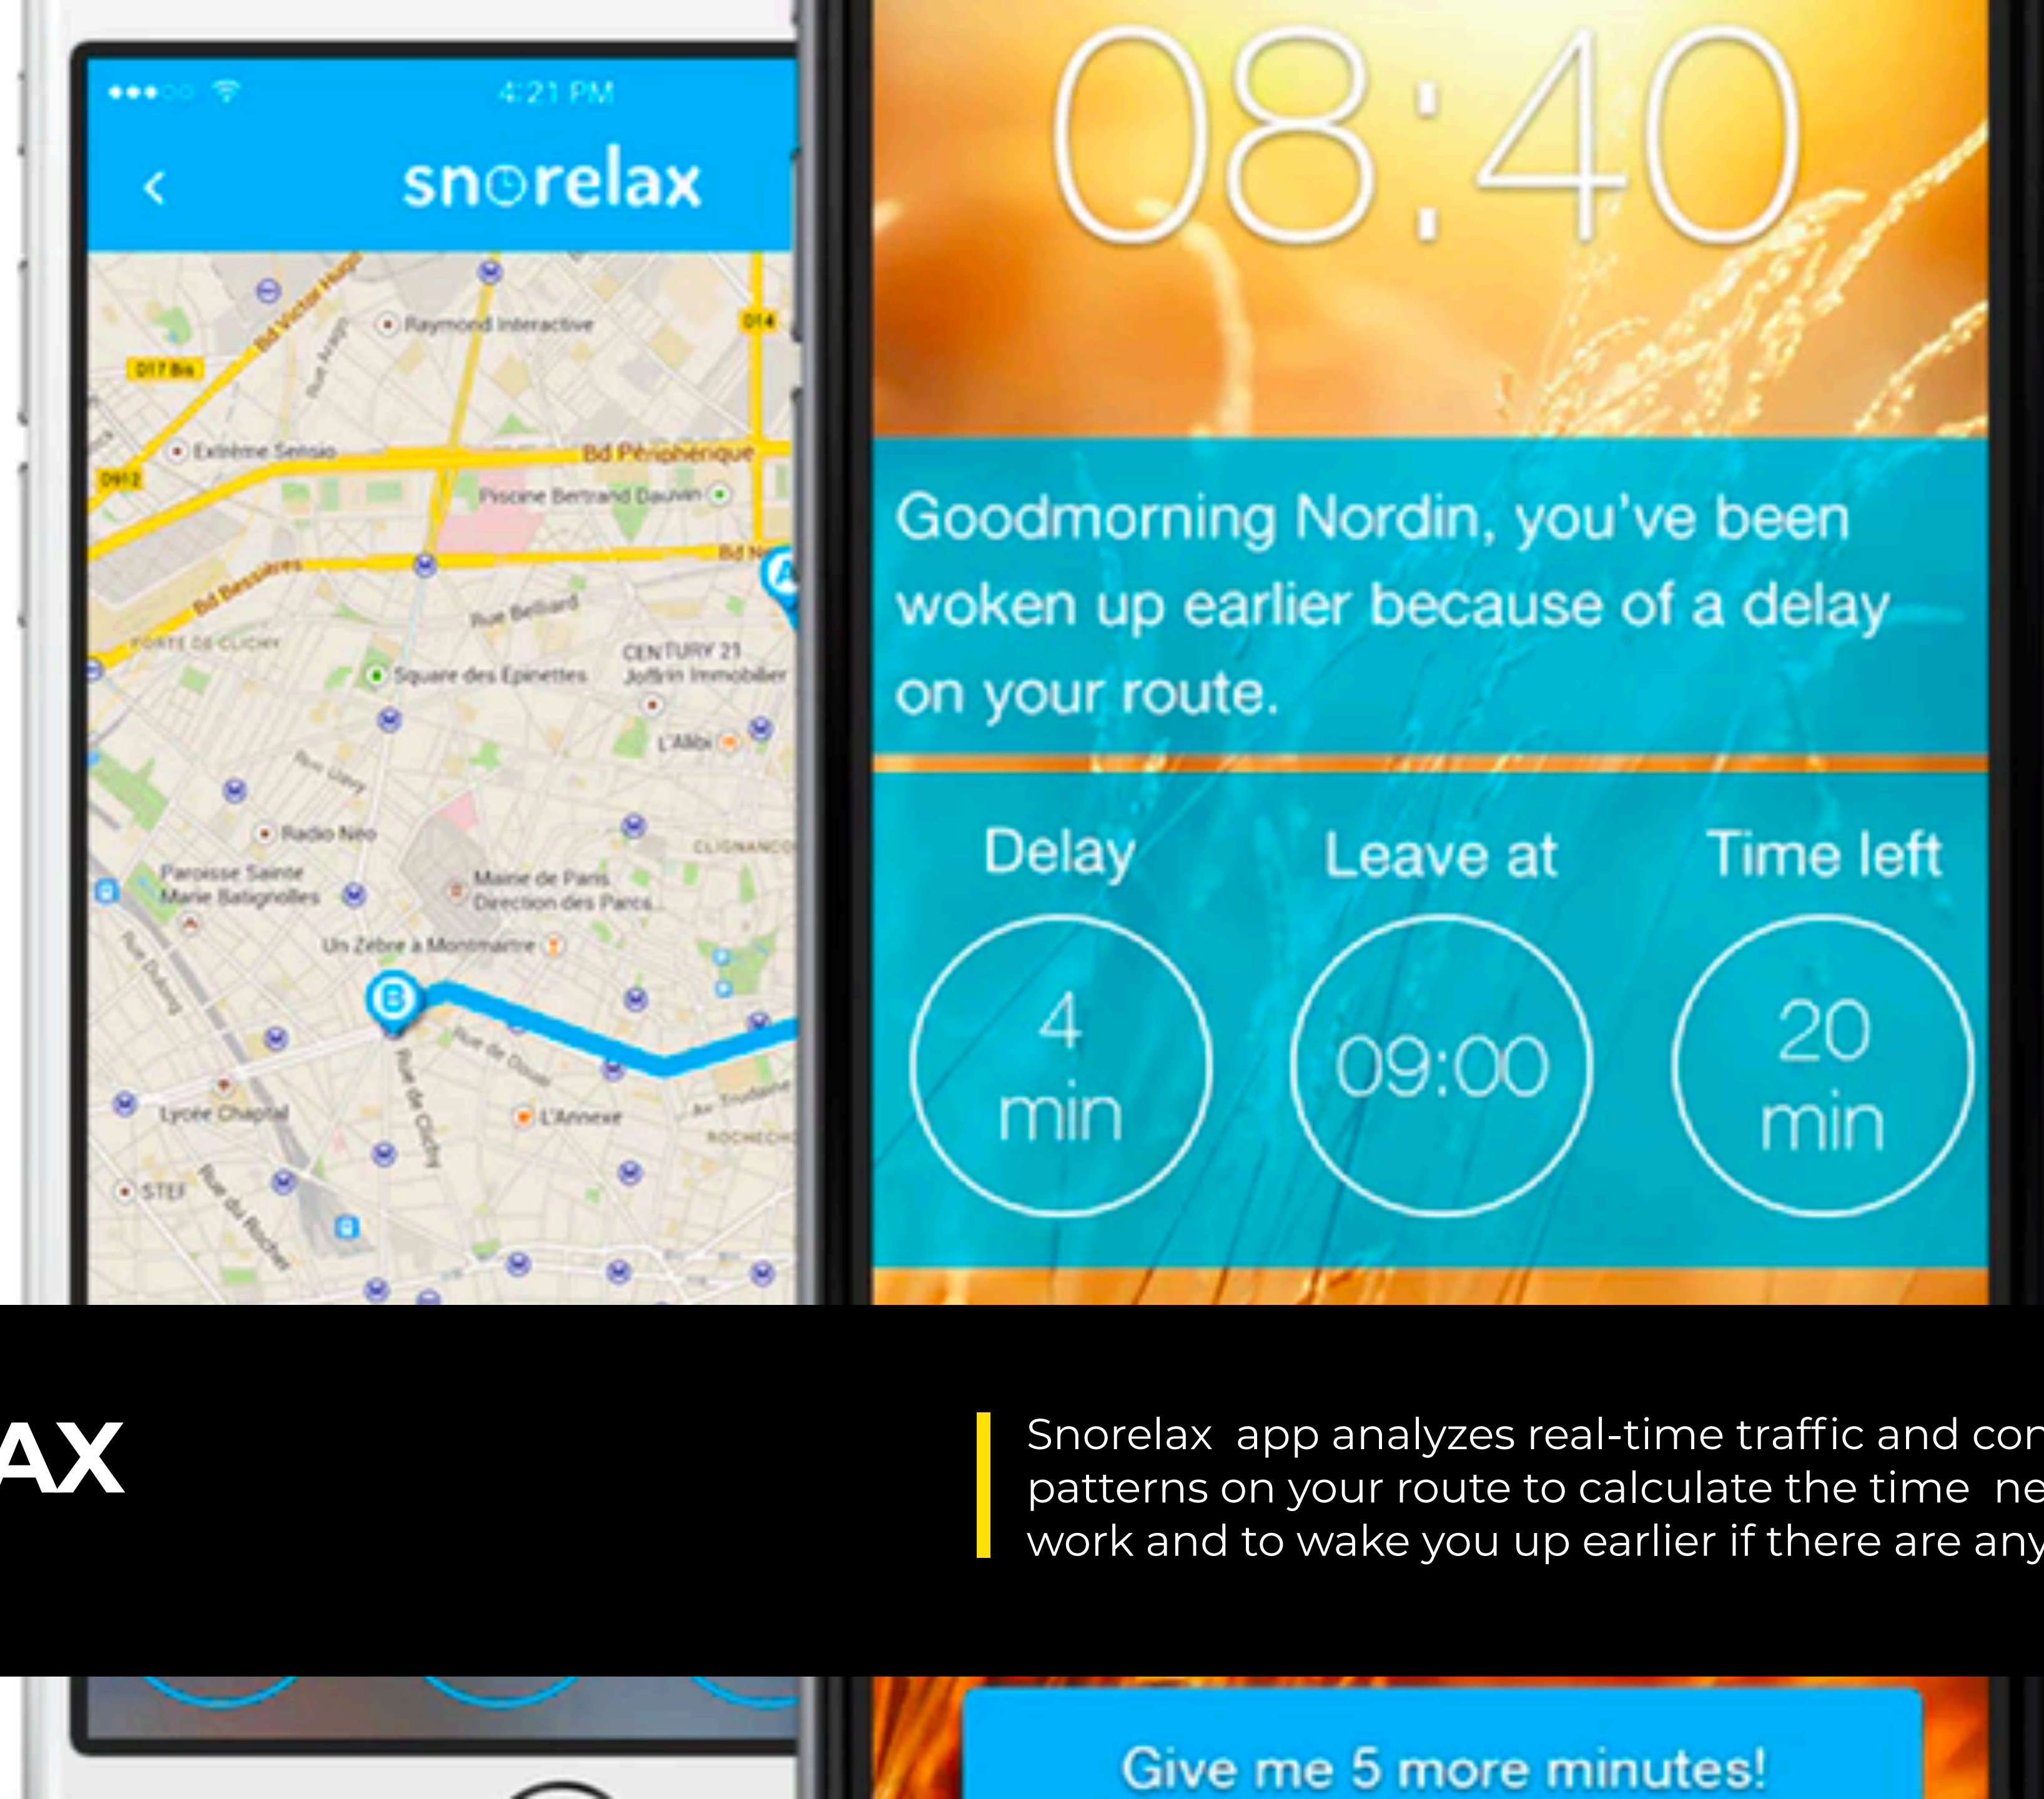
4:21 PM

snorelax

Raymond Interactive
D14
D17 Bis
Bd Victor Hugo
Rue Arago
Extrême Sensio
Bd Périphérique
D912
Piscine Bertrand Dauvin
Bd Bessières
Bd Ne
Rue Belliard
PORTE DE CLICHY
CENTURY 21 Joffrin Immobilier
Square des Epinettes
L'Alibi
Rue Lacroix
Radio Neo
CLIGNANCOURT
Paroisse Sainte Marie Batignolles
Mairie de Paris Direction des Parcs
Un Zèbre à Montmartre
Rue Dulong
Rue de Douai
Rue de Clichy
L'Annexe
Lycée Chaptal
ROCHECHOUART
STEF
Rue du Rocher

08:40

Goodmorning Nordin, you've been woken up earlier because of a delay on your route.

Delay
4 min

Leave at
09:00

Time left
20 min

Give me 5 more minutes!

AX

Snorelax app analyzes real-time traffic and con patterns on your route to calculate the time ne work and to wake you up earlier if there are any